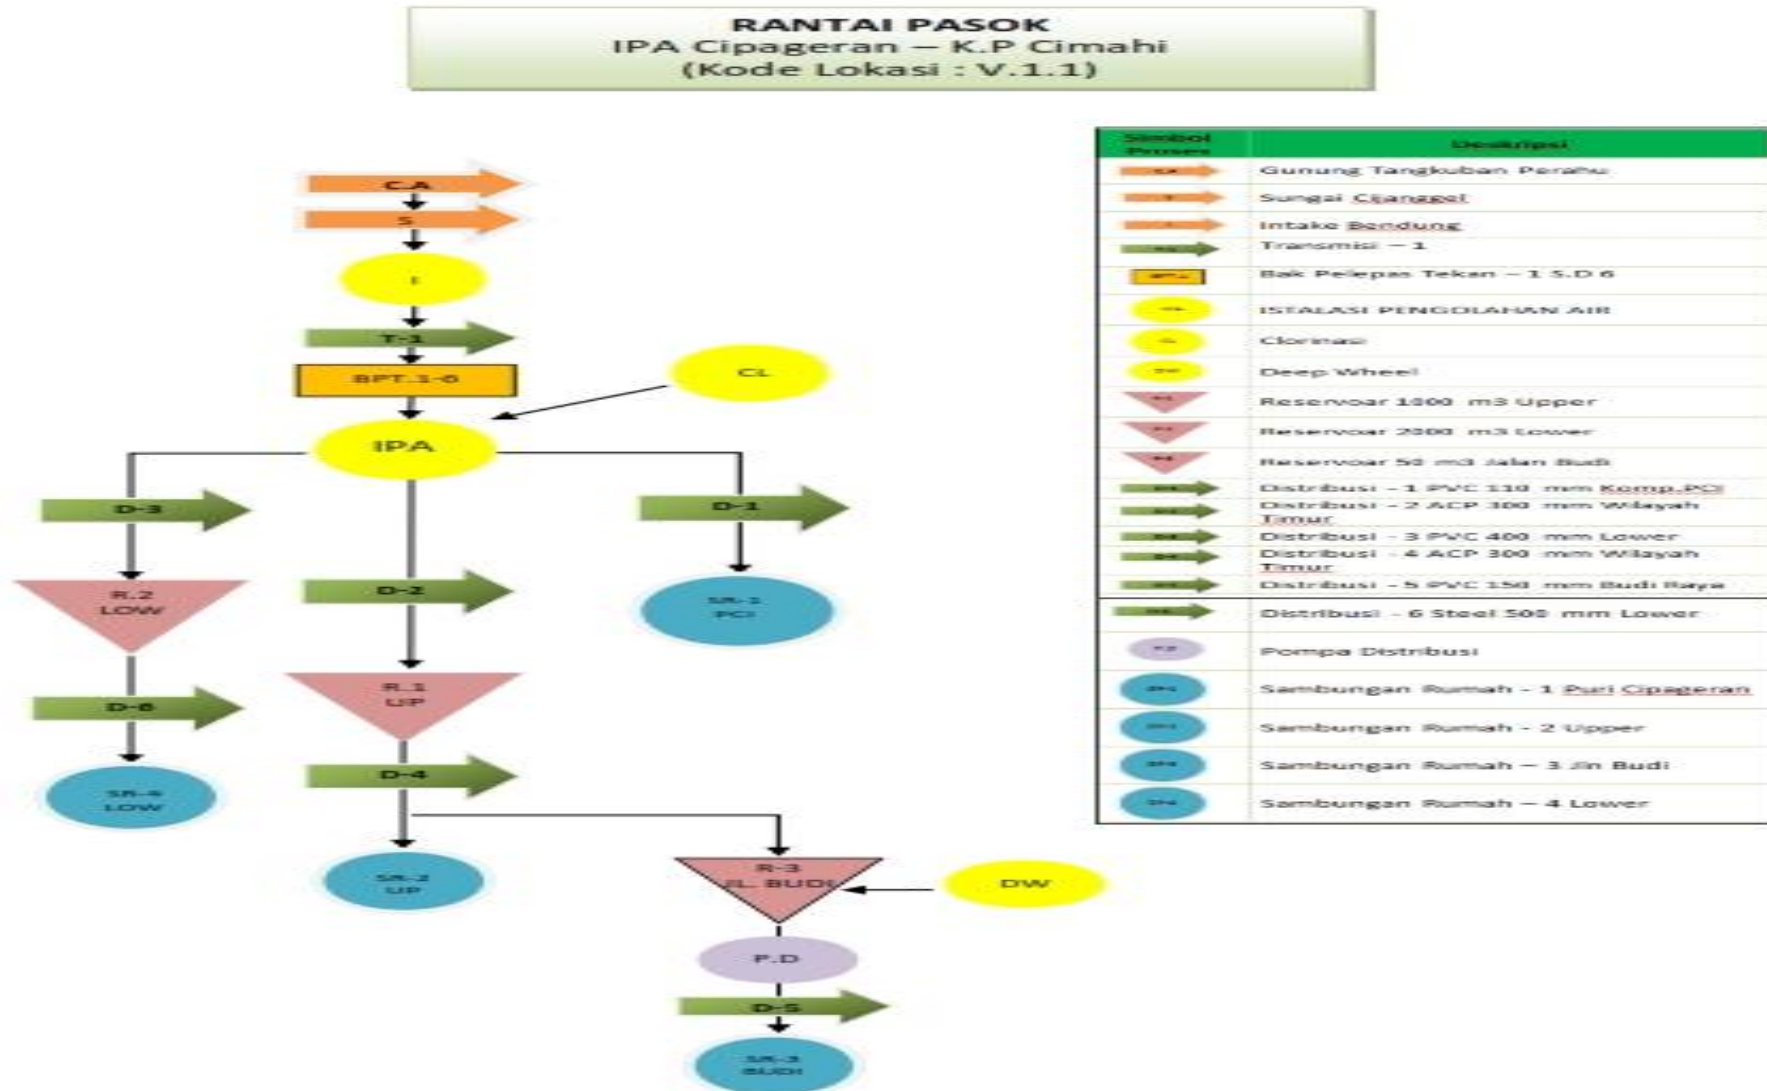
RANTAI PASOK
IPA Cipageran – K.P Cimahi
(Kode Lokasi : V.1.1)

CA
S
I
T-1
BPT.1-6
CL
IPA
D-3
D-1
R.2 LOW
D-2
SR-1 PCI
D-6
R.1 UP
SR-4 LOW
D-4
SR-2 UP
R-3 JL. BUDI
DW
P.D
D-5
SR-3 BUDI

| Simbol Proses | Deskripsi |
|---|---|
| CA | Gunung Tangkuban Perahu |
| S | Sungai Cjanggel |
| I | Intake Bendung |
| T-1 | Transmisi – 1 |
| BPT.1 | Bak Pelepas Tekan – 1 S.D 6 |
| IPA | ISTALASI PENGOLAHAN AIR |
| CL | Clorinasi |
| DW | Deep Wheel |
| R.1 | Reservoar 1000 m3 Upper |
| R.2 | Reservoar 2000 m3 Lower |
| R.3 | Reservoar 50 m3 Jalan Budi |
| D-1 | Distribusi - 1 PVC 110 mm Komp.PCI |
| D-2 | Distribusi - 2 ACP 300 mm Wilayah Timur |
| D-3 | Distribusi - 3 PVC 400 mm Lower |
| D-4 | Distribusi - 4 ACP 300 mm Wilayah Timur |
| D-5 | Distribusi - 5 PVC 150 mm Budi Raya |
| D-6 | Distribusi - 6 Steel 500 mm Lower |
| P.D | Pompa Distribusi |
| SR-1 | Sambungan Rumah - 1 Puri Cipageran |
| SR-2 | Sambungan Rumah - 2 Upper |
| SR-3 | Sambungan Rumah – 3 Jln Budi |
| SR-4 | Sambungan Rumah – 4 Lower |